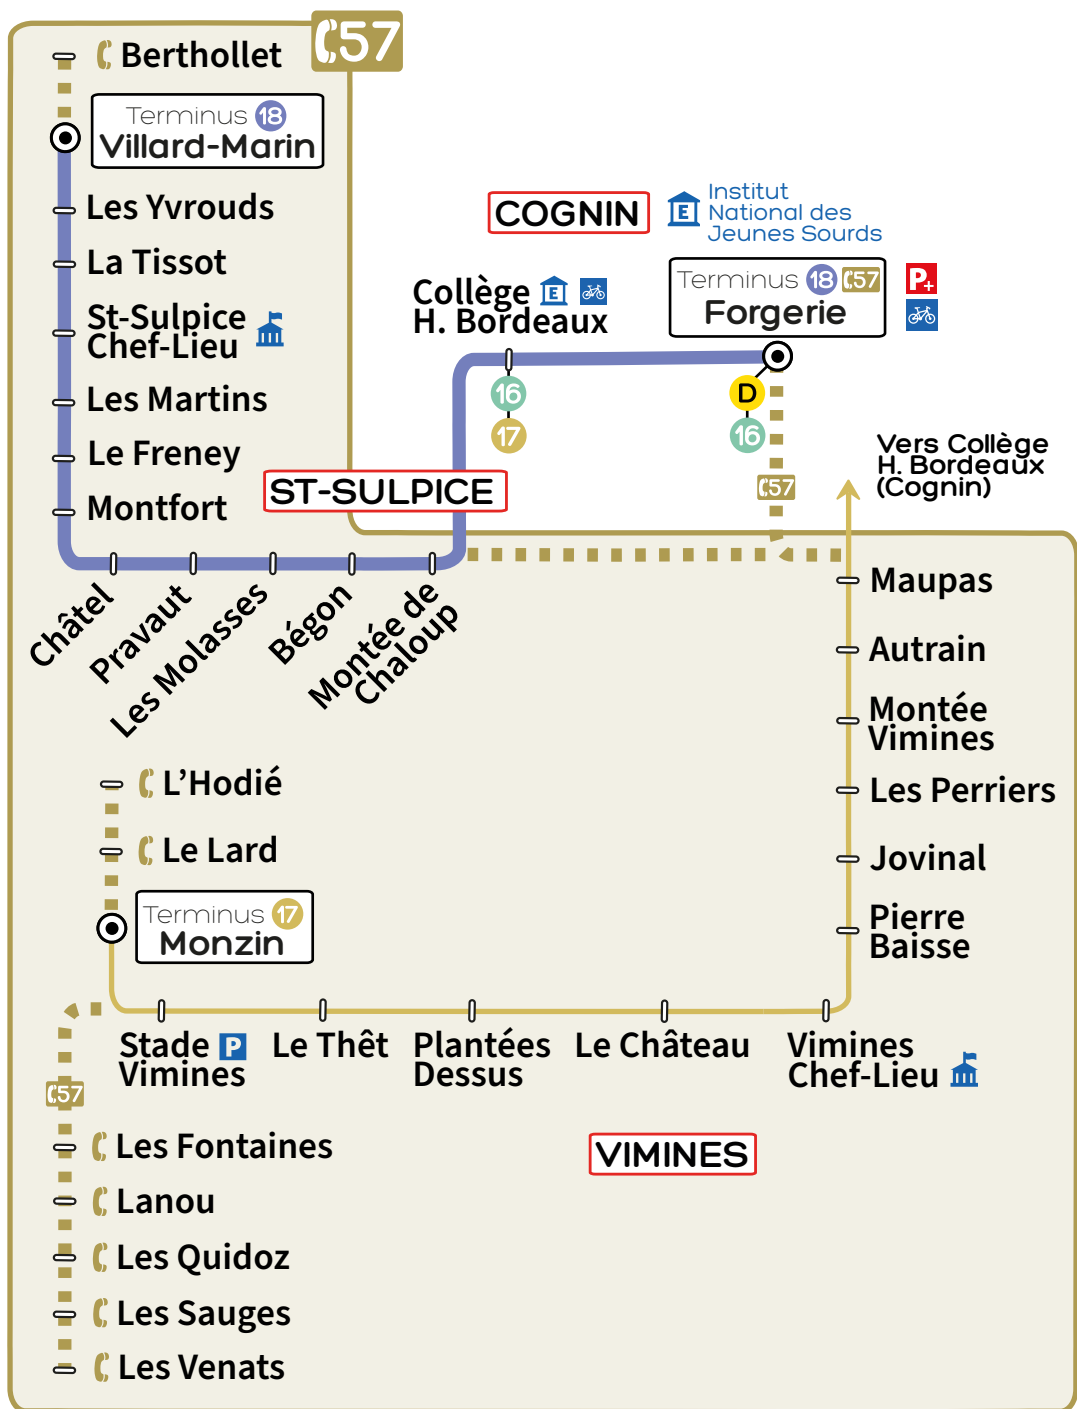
57

Berthollet

Terminus 18
Villard-Marin

Les Yvrouds

La Tissot

St-Sulpice Chef-Lieu

Les Martins

Le Freney

Montfort

ST-SULPICE

Châtel

Pravaut

Les Molasses

Bégon

Montée de Chaloup

COGNIN

Institut National des Jeunes Sourds

Collège H. Bordeaux

16
17

Terminus 18 57
Forgerie

P+

D
16
57

Vers Collège H. Bordeaux (Cognin)

Maupas

Autrain

Montée Vimines

Les Perriers

Jovinal

Pierre Baisse

L'Hodié

Le Lard

Terminus 17
Monzin

Stade Vimines P

Le Thêt

Plantées Dessus

Le Château

Vimines Chef-Lieu

57

Les Fontaines

Lanou

Les Quidoz

Les Sauges

Les Venats

VIMINES